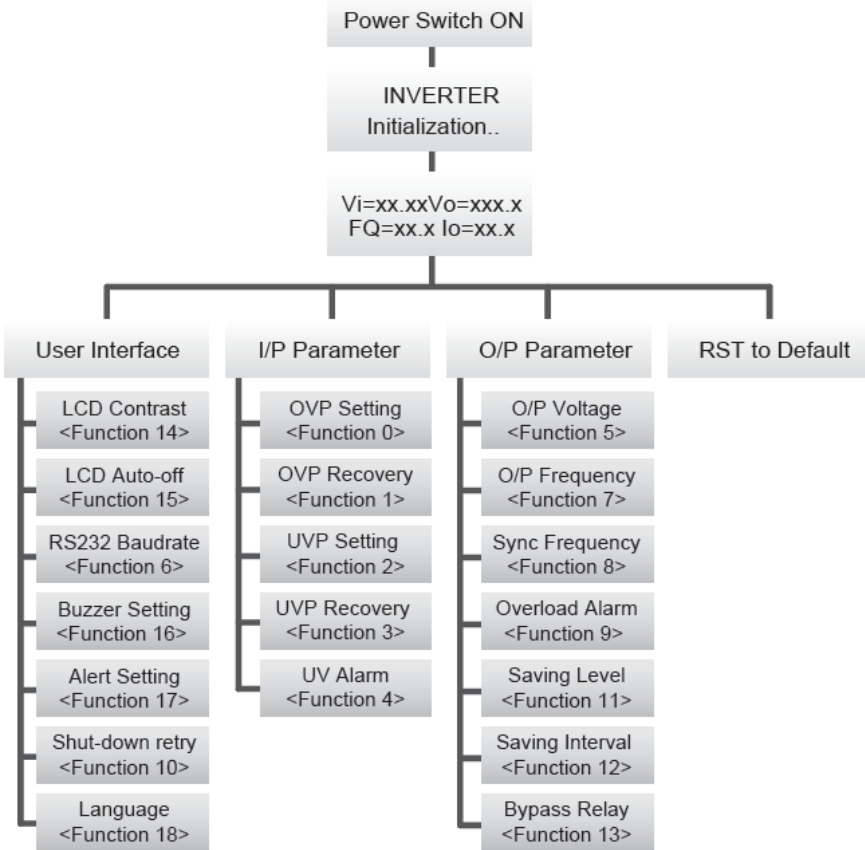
Power Switch ON

INVERTER
Initialization..

Vi=xx.xxVo=xxx.x
FQ=xx.x Io=xx.x

User Interface

LCD Contrast
<Function 14>

LCD Auto-off
<Function 15>

RS232 Baudrate
<Function 6>

Buzzer Setting
<Function 16>

Alert Setting
<Function 17>

Shut-down retry
<Function 10>

Language
<Function 18>

I/P Parameter

OVP Setting
<Function 0>

OVP Recovery
<Function 1>

UVP Setting
<Function 2>

UVP Recovery
<Function 3>

UV Alarm
<Function 4>

O/P Parameter

O/P Voltage
<Function 5>

O/P Frequency
<Function 7>

Sync Frequency
<Function 8>

Overload Alarm
<Function 9>

Saving Level
<Function 11>

Saving Interval
<Function 12>

Bypass Relay
<Function 13>

RST to Default